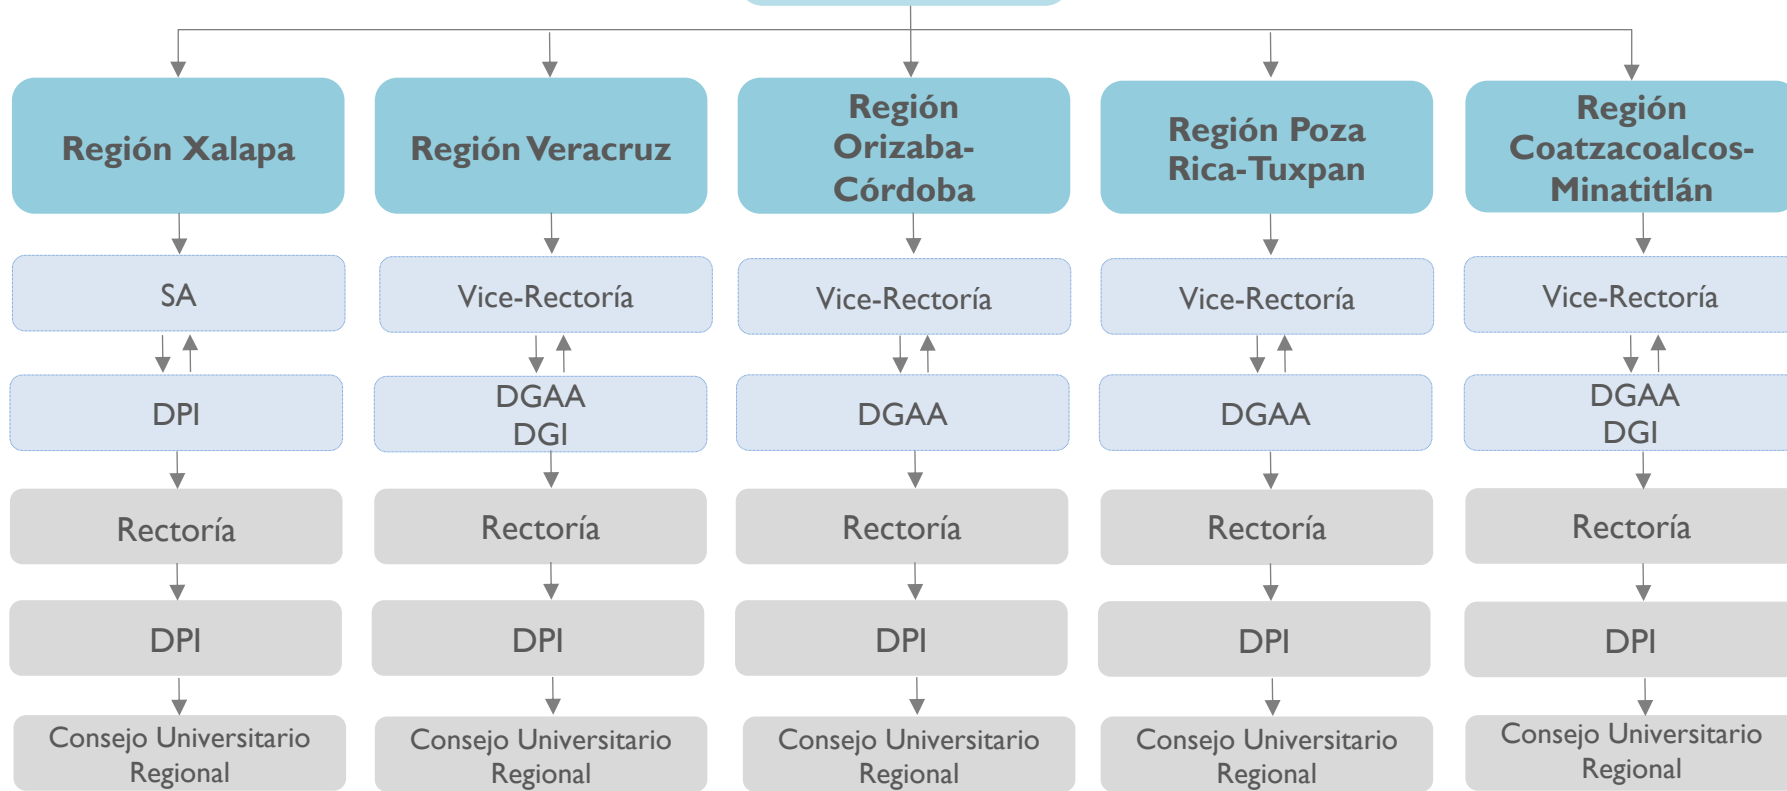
Región Xalapa

SA

DPI

Rectoría

DPI

Consejo Universitario Regional

Región Veracruz

Vice-Rectoría

DGAA
DGI

Rectoría

DPI

Consejo Universitario Regional

Región Orizaba-Córdoba

Vice-Rectoría

DGAA

Rectoría

DPI

Consejo Universitario Regional

Región Poza Rica-Tuxpan

Vice-Rectoría

DGAA

Rectoría

DPI

Consejo Universitario Regional

Región Coatzacoalcos-Minatitlán

Vice-Rectoría

DGAA
DGI

Rectoría

DPI

Consejo Universitario Regional